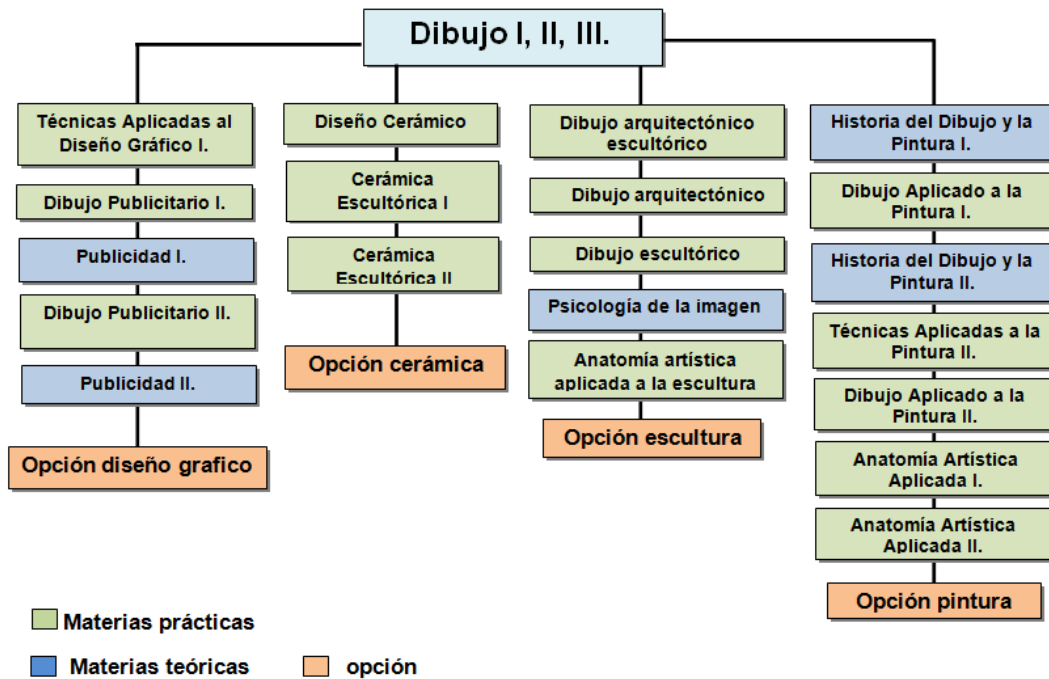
Dibujo I, II, III.

Técnicas Aplicadas al Diseño Gráfico I.

Dibujo Publicitario I.

Publicidad I.

Dibujo Publicitario II.

Publicidad II.

Opción diseño grafico

Diseño Cerámico

Cerámica Escultórica I

Cerámica Escultórica II

Opción cerámica

Dibujo arquitectónico escultórico

Dibujo arquitectónico

Dibujo escultórico

Psicología de la imagen

Anatomía artística aplicada a la escultura

Opción escultura

Historia del Dibujo y la Pintura I.

Dibujo Aplicado a la Pintura I.

Historia del Dibujo y la Pintura II.

Técnicas Aplicadas a la Pintura II.

Dibujo Aplicado a la Pintura II.

Anatomía Artística Aplicada I.

Anatomía Artística Aplicada II.

Opción pintura

Materias prácticas

Materias teóricas

opción